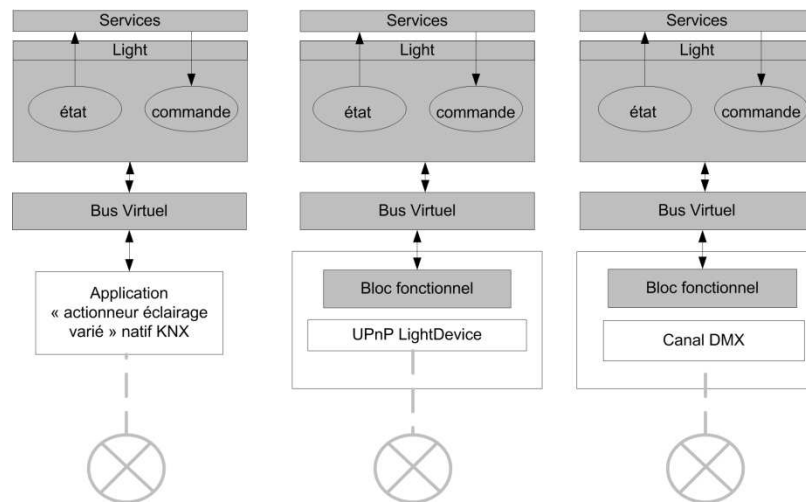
Services
Light
état
commande
Bus Virtuel
Application « actionneur éclairage varié » natif KNX

Services
Light
état
commande
Bus Virtuel
Bloc fonctionnel
UPnP LightDevice

Services
Light
état
commande
Bus Virtuel
Bloc fonctionnel
Canal DMX